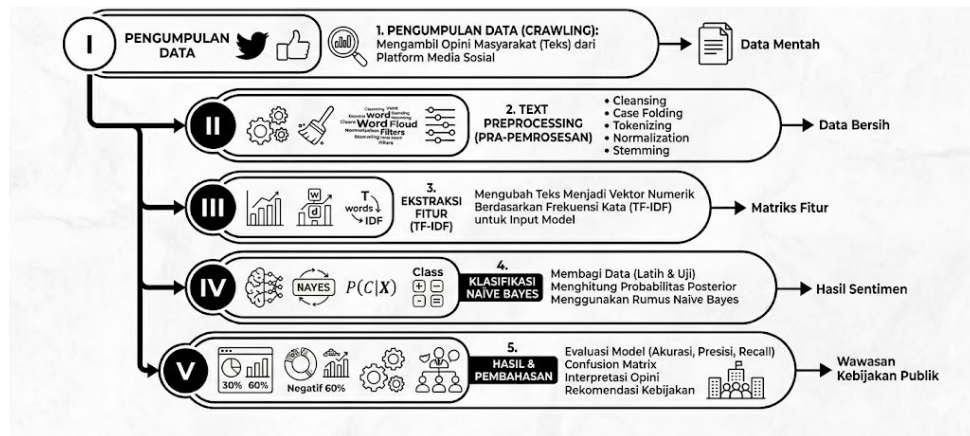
I

PENGUMPULAN DATA

1. PENGUMPULAN DATA (CRAWLING): Mengambil Opini Masyarakat (Teks) dari Platform Media Sosial

Data Mentah

II

Cleansing Word Cloud Filters Normalization Stemming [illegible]

2. TEXT PREPROCESSING (PRA-PEMROSESAN)

• Cleansing
• Case Folding
• Tokenizing
• Normalization
• Stemming

Data Bersih

III

w d

T words IDF

3. EKSTRAKSI FITUR (TF-IDF)

Mengubah Teks Menjadi Vektor Numerik Berdasarkan Frekuensi Kata (TF-IDF) untuk Input Model

Matriks Fitur

IV

NAYES

$P(C|X)$

Class

4. KLASIFIKASI NAÏVE BAYES

Membagi Data (Latih & Uji)
Menghitung Probabilitas Posterior
Menggunakan Rumus Naïve Bayes

Hasil Sentimen

V

30% 60%

Negatif 60%

5. HASIL & PEMBAHASAN

Evaluasi Model (Akurasi, Presisi, Recall)
Confusion Matrix
Interpretasi Opini
Rekomendasi Kebijakan

Wawasan Kebijakan Publik